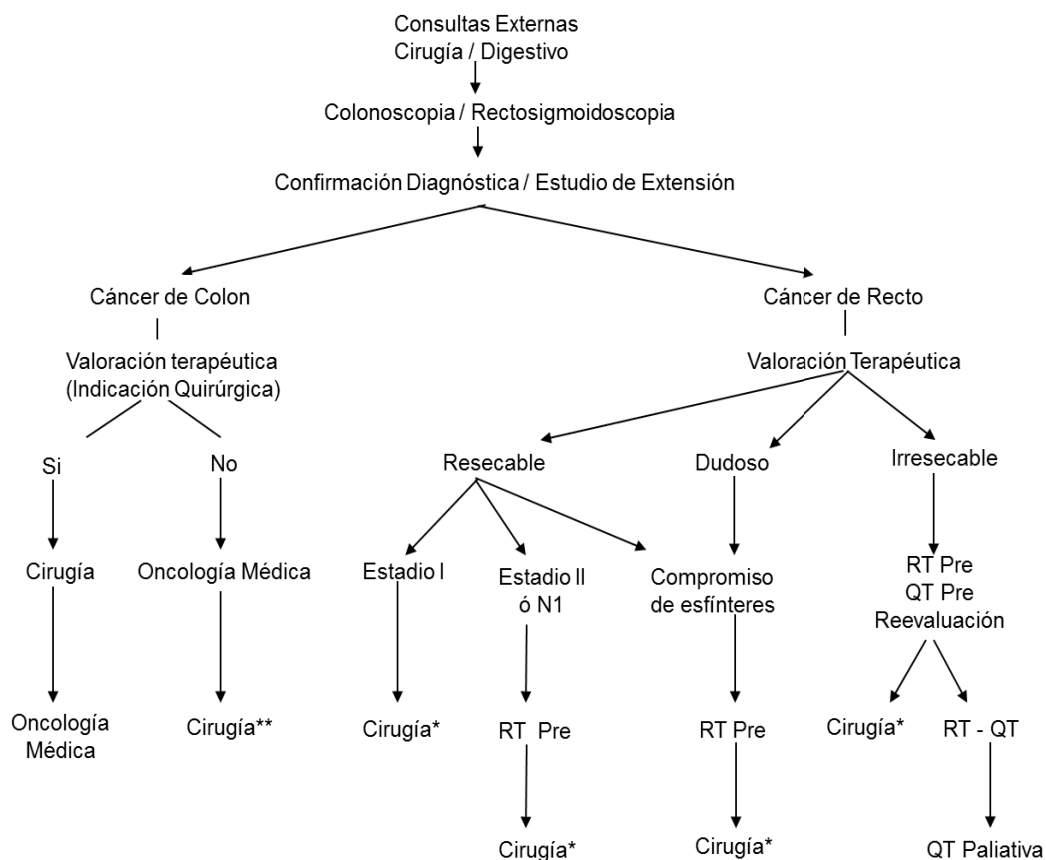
Consultas Externas
Cirugía / Digestivo

Colonoscopia / Rectosigmoidoscopia

Confirmación Diagnóstica / Estudio de Extensión

Cáncer de Colon

Valoración terapéutica (Indicación Quirúrgica)

Si

Cirugía

Oncología Médica

No

Oncología Médica

Cirugía**

Cáncer de Recto

Valoración Terapéutica

Resecable

Estadio I

Cirugía*

Estadio II ó N1

RT Pre

Cirugía*

Compromiso de esfínteres

Dudoso

RT Pre

Cirugía*

Irresecable

RT Pre
QT Pre
Reevaluación

Cirugía*

RT - QT

QT Paliativa